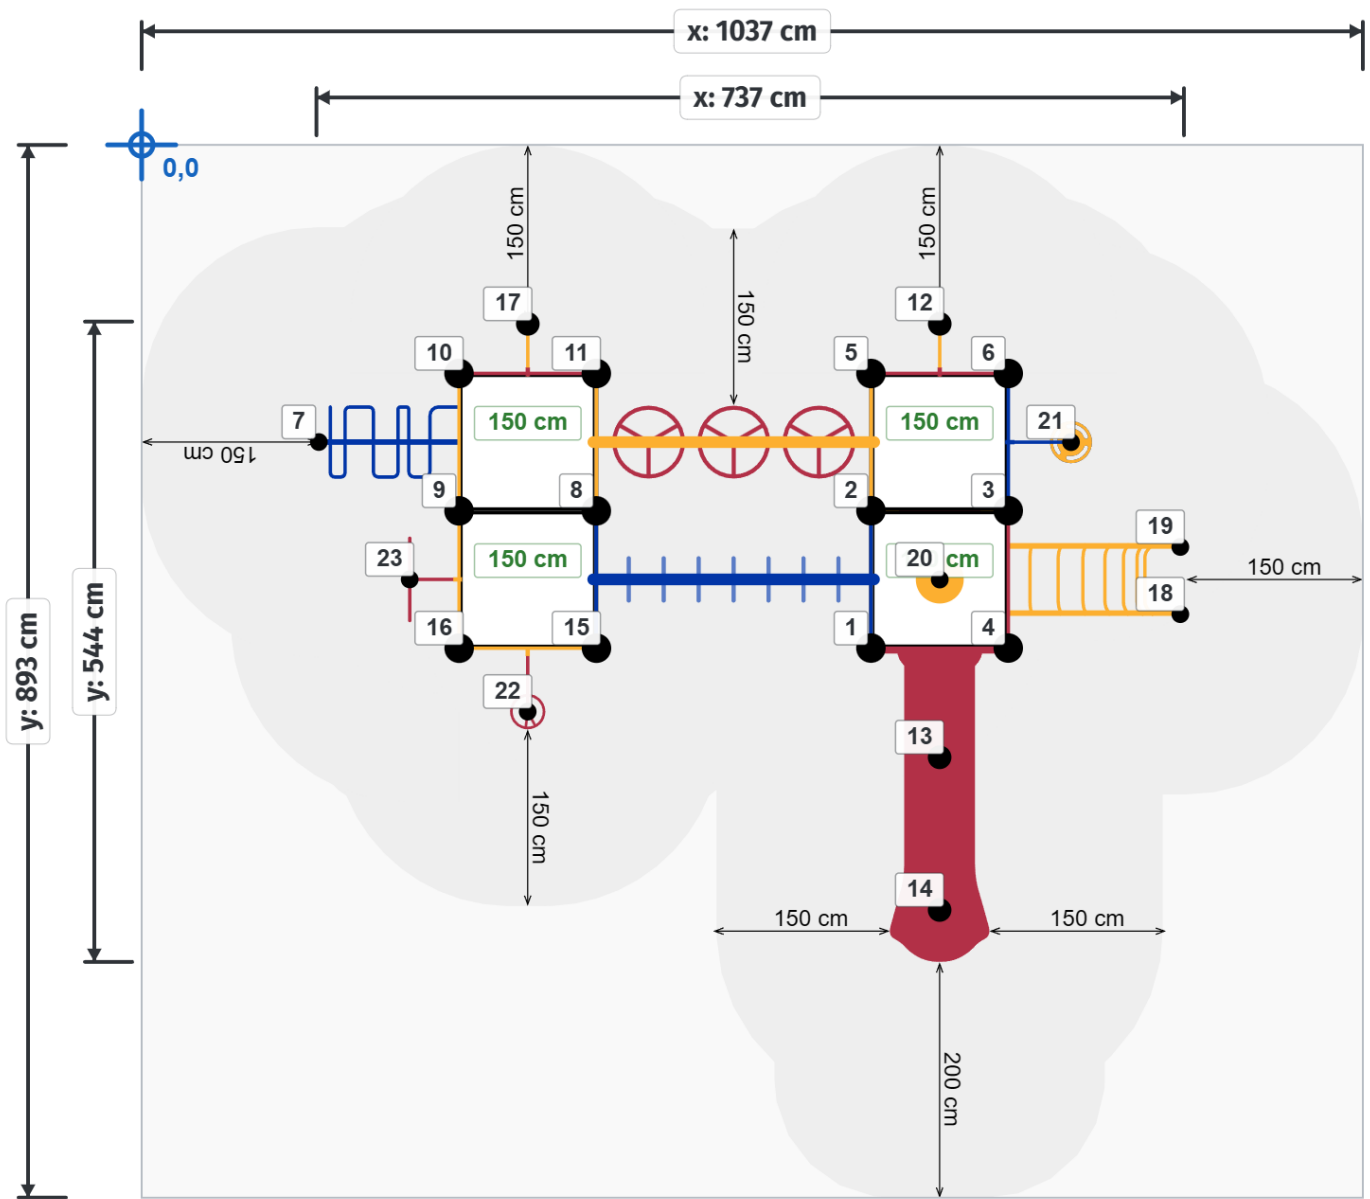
x: 1037 cm

x: 737 cm

0,0

y: 893 cm

y: 544 cm

150 cm

150 cm

150 cm

17

12

10

11

5

6

7

150 cm

150 cm

150 cm

21

9

8

2

3

23

150 cm

20 cm

19

150 cm

18

16

15

1

4

22

13

150 cm

14

150 cm

150 cm

200 cm